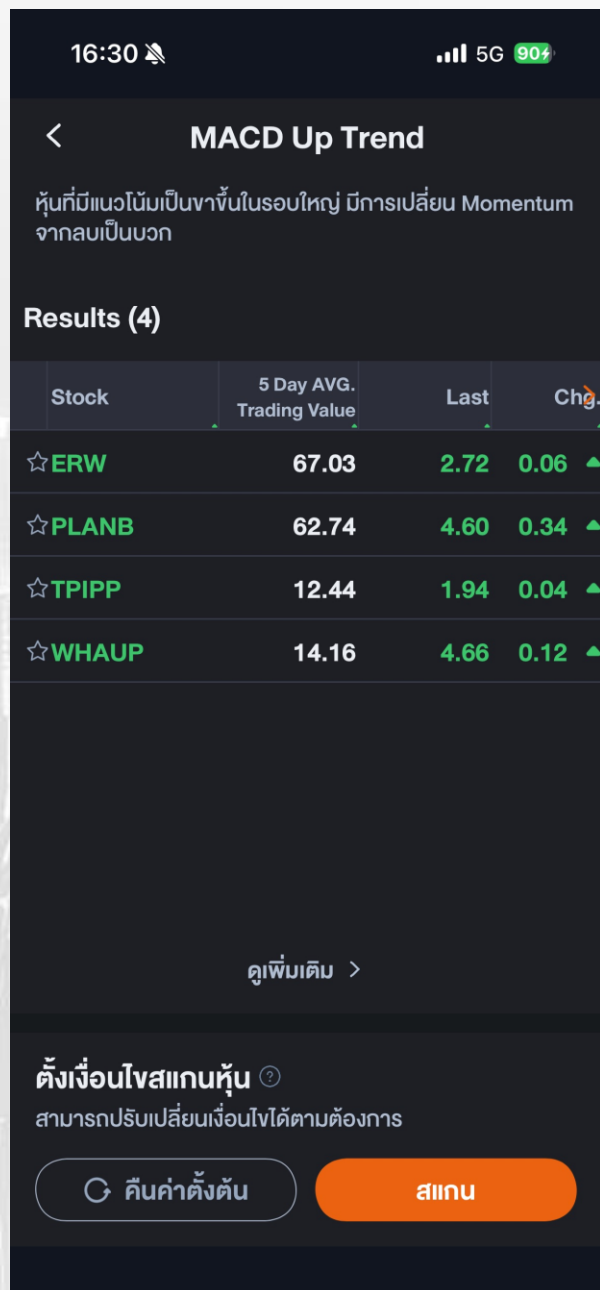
16:30

5G 90

MACD Up Trend

หุ้นที่มีแนวโน้มเป็นขาขึ้นในรอบใหญ่ มีการเปลี่ยน Momentum จากลบเป็นบวก

Results (4)

| Stock | 5 Day AVG. Trading Value | Last | Chg. |
|---|---|---|---|
| ERW | 67.03 | 2.72 | 0.06 |
| PLANB | 62.74 | 4.60 | 0.34 |
| TPIPP | 12.44 | 1.94 | 0.04 |
| WHAUP | 14.16 | 4.66 | 0.12 |

ดูเพิ่มเติม >

ตั้งเงื่อนไขสแกนหุ้น

สามารถปรับเปลี่ยนเงื่อนไขได้ตามต้องการ

คืนค่าตั้งต้น

สแกน